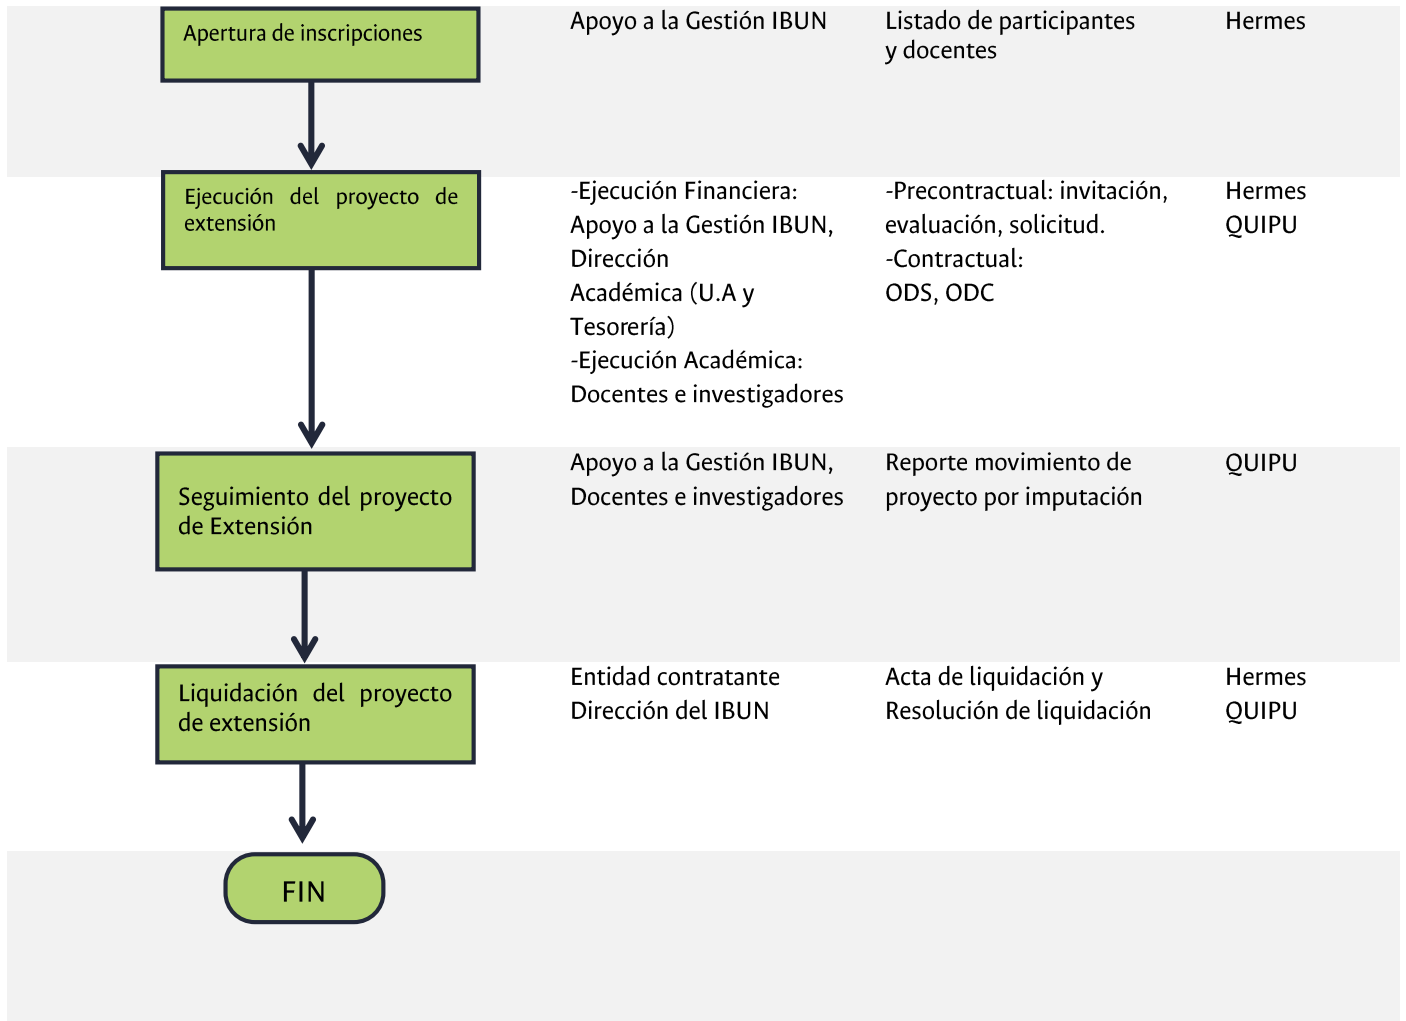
| | | | |
|---|---|---|---|
| Apertura de inscripciones | Apoyo a la Gestión IBUN | Listado de participantes y docentes | Hermes |
| Ejecución del proyecto de extensión | -Ejecución Financiera: Apoyo a la Gestión IBUN, Dirección Académica (U.A y Tesorería) -Ejecución Académica: Docentes e investigadores | -Precontractual: invitación, evaluación, solicitud. -Contractual: ODS, ODC | Hermes QUIPU |
| Seguimiento del proyecto de Extensión | Apoyo a la Gestión IBUN, Docentes e investigadores | Reporte movimiento de proyecto por imputación | QUIPU |
| Liquidación del proyecto de extensión | Entidad contratante Dirección del IBUN | Acta de liquidación y Resolución de liquidación | Hermes QUIPU |
| FIN | | | |